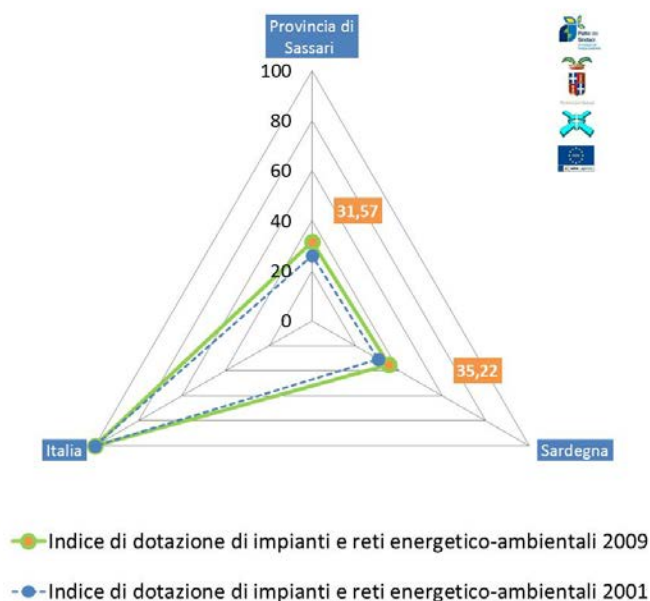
Provincia di Sassari

100
80
60
40
20
0

31,57

35,22

Italia

Sardegna

Indice di dotazione di impianti e reti energetico-ambientali 2009

Indice di dotazione di impianti e reti energetico-ambientali 2001